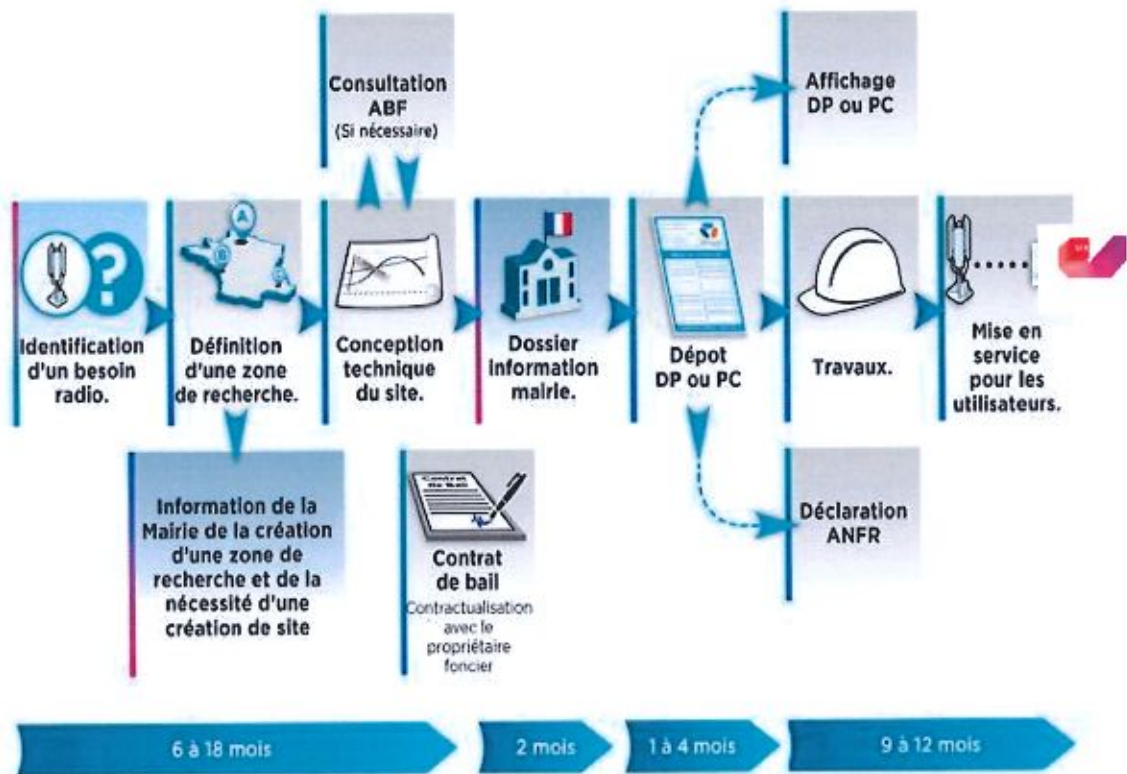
Consultation ABF
(Si nécessaire)

Affichage DP ou PC

Identification d'un besoin radio.

Définition d'une zone de recherche.

Conception technique du site.

Dossier information mairie.

Dépot DP ou PC

Travaux.

Mise en service pour les utilisateurs.

Information de la Mairie de la création d'une zone de recherche et de la nécessité d'une création de site

Contrat de bail

Contrat de bail
Contractualisation avec le propriétaire foncier

Déclaration ANFR

6 à 18 mois

2 mois

1 à 4 mois

9 à 12 mois